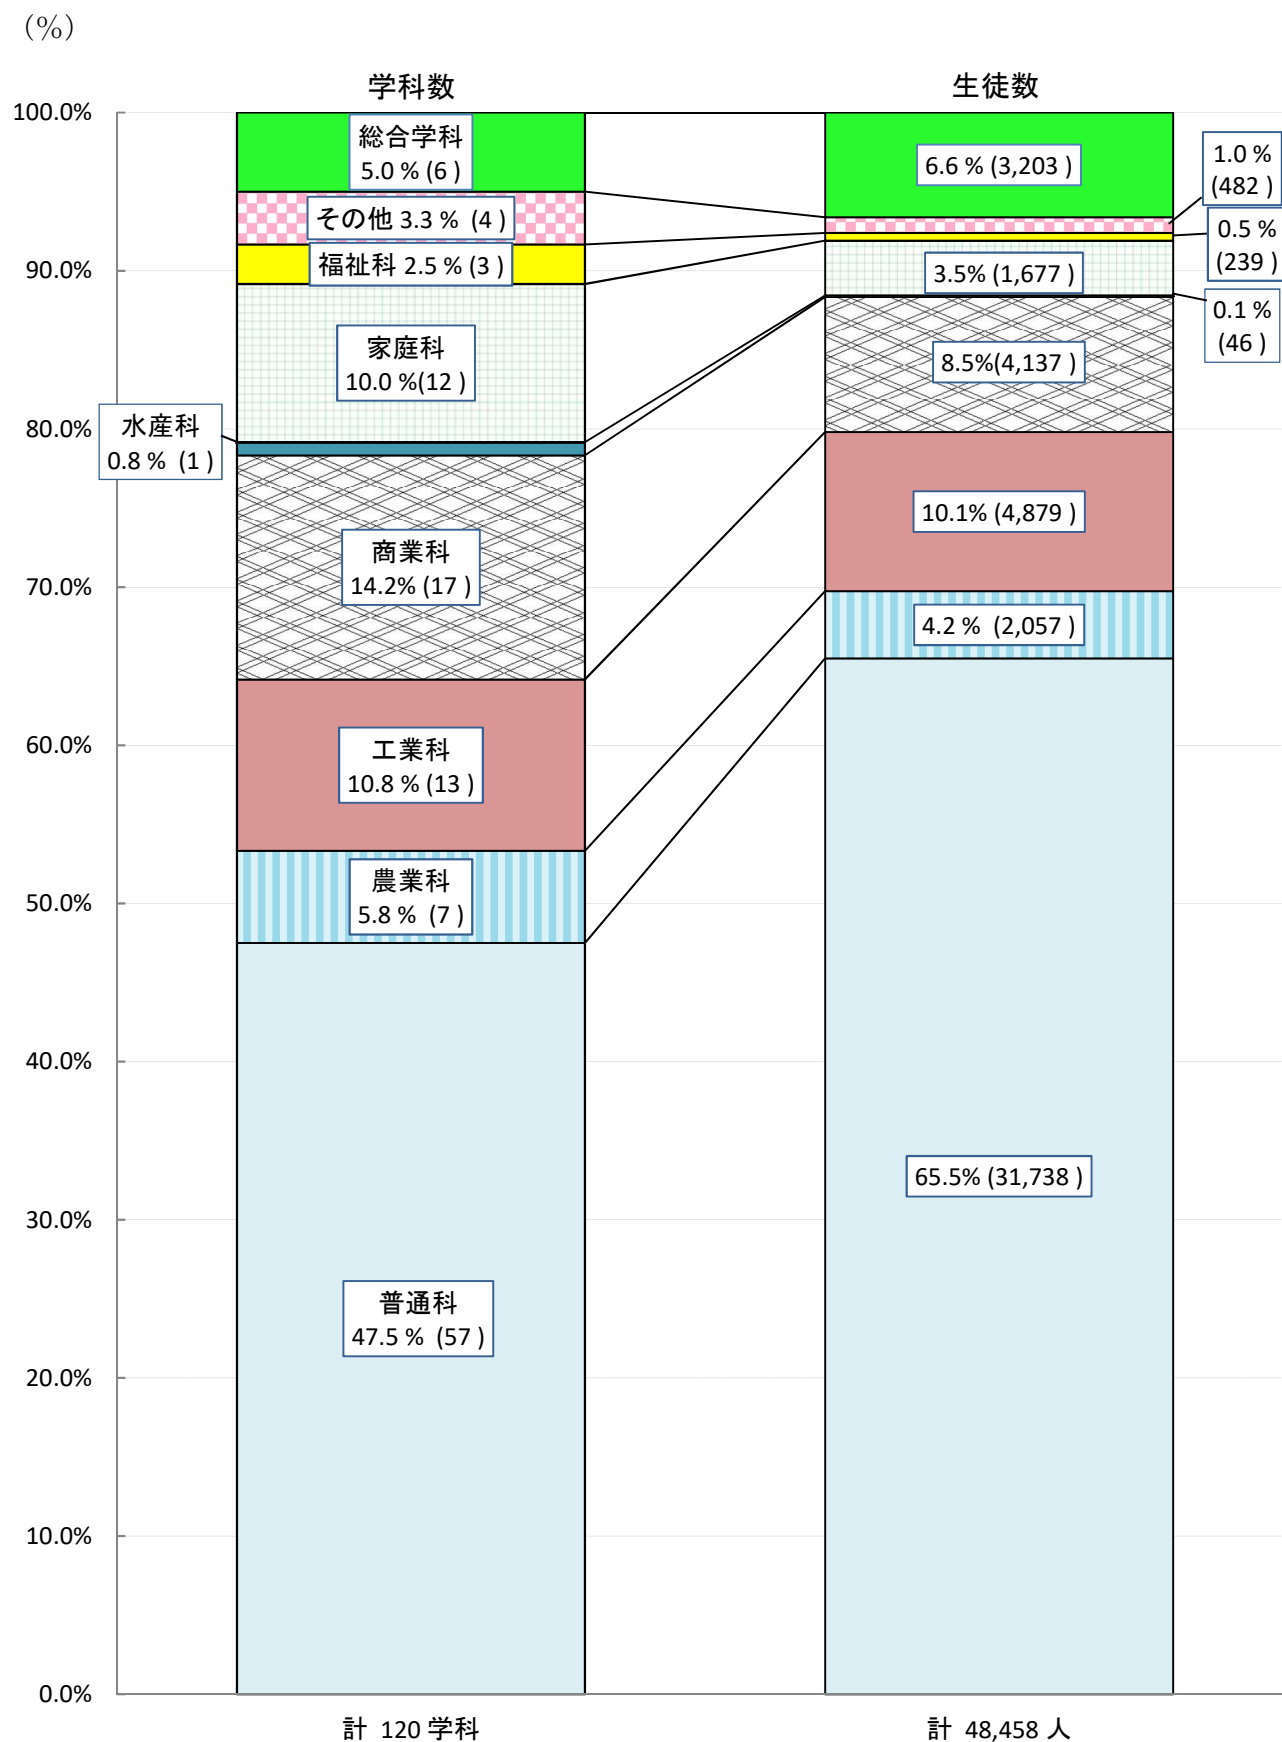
(%)

学科数

生徒数

100.0%
90.0%
80.0%
70.0%
60.0%
50.0%
40.0%
30.0%
20.0%
10.0%
0.0%

総合学科
5.0 % (6 )

その他 3.3 % (4 )

福祉科 2.5 % (3 )

家庭科
10.0 %(12 )

水産科
0.8 % (1 )

商業科
14.2% (17 )

工業科
10.8 % (13 )

農業科
5.8 % (7 )

普通科
47.5 % (57 )

6.6 % (3,203 )

1.0 %
(482 )

0.5 %
(239 )

3.5% (1,677 )

0.1 %
(46 )

8.5%(4,137 )

10.1% (4,879 )

4.2 % (2,057 )

65.5% (31,738 )

計 120 学科

計 48,458 人